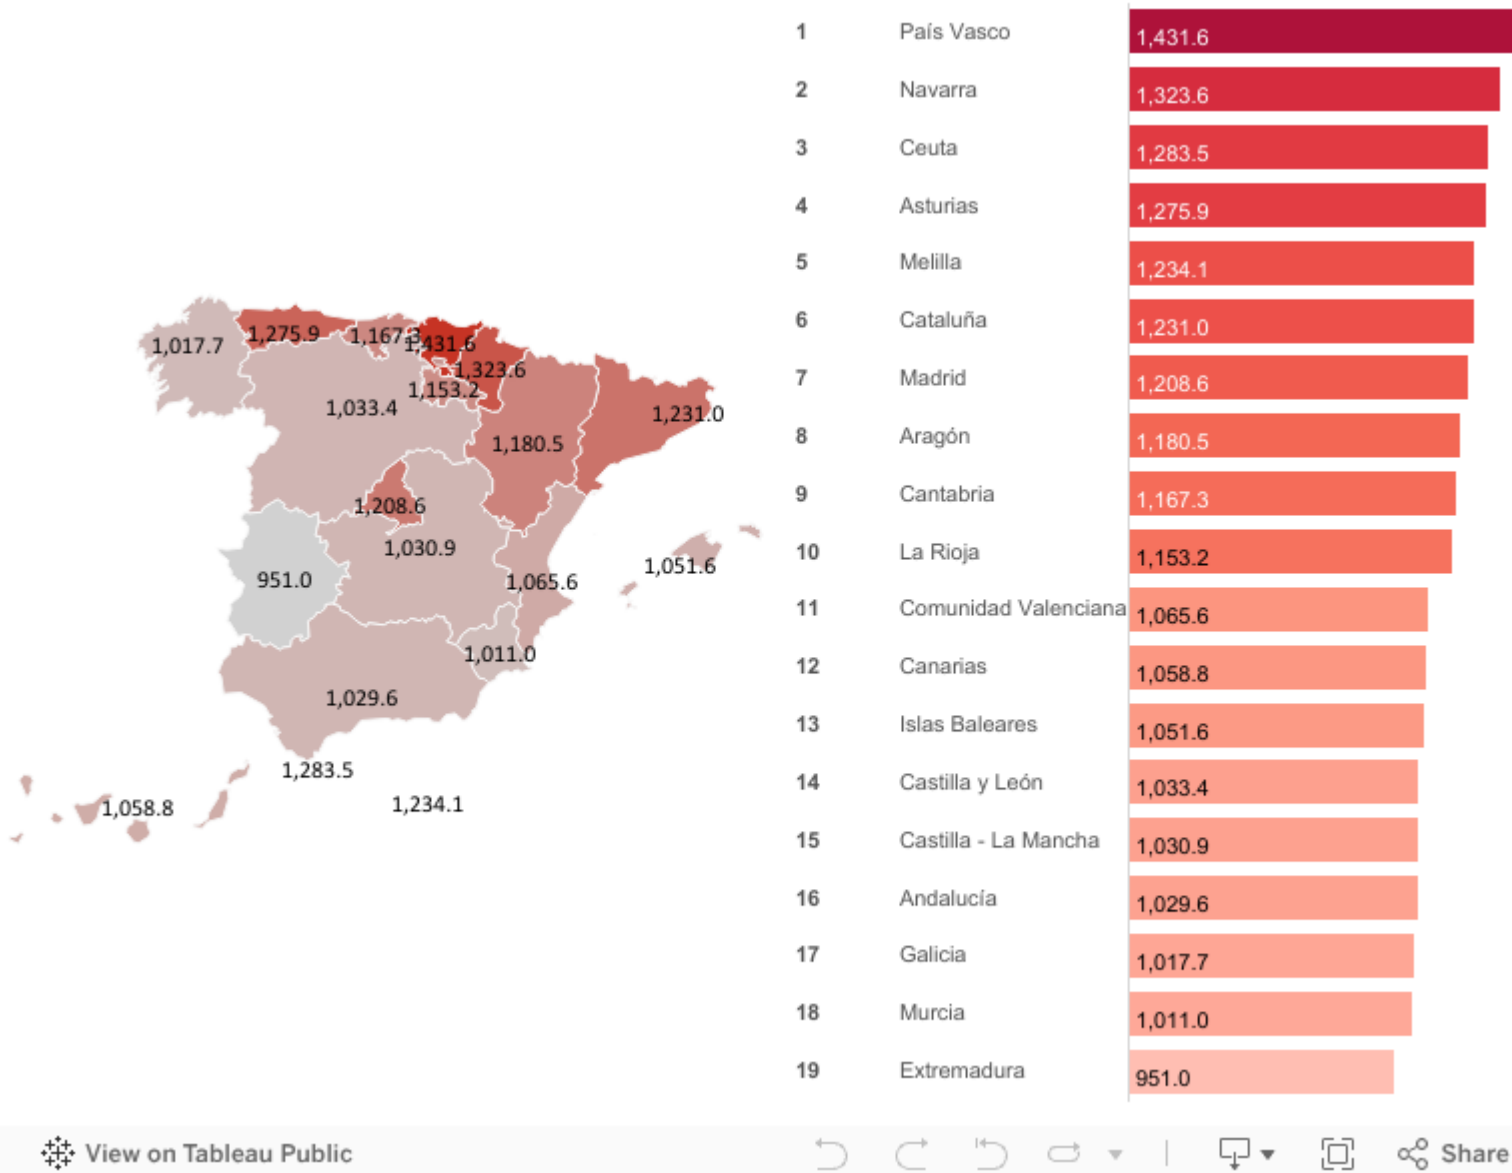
1,017.7
1,275.9
1,167.3
1,431.6
1,323.6
1,153.2
1,033.4
1,231.0
1,180.5
1,208.6
1,030.9
951.0
1,065.6
1,051.6
1,011.0
1,029.6
1,283.5
1,058.8
1,234.1

| | | |
|---|---|---|
| 1 | País Vasco | 1,431.6 |
| 2 | Navarra | 1,323.6 |
| 3 | Ceuta | 1,283.5 |
| 4 | Asturias | 1,275.9 |
| 5 | Melilla | 1,234.1 |
| 6 | Cataluña | 1,231.0 |
| 7 | Madrid | 1,208.6 |
| 8 | Aragón | 1,180.5 |
| 9 | Cantabria | 1,167.3 |
| 10 | La Rioja | 1,153.2 |
| 11 | Comunidad Valenciana | 1,065.6 |
| 12 | Canarias | 1,058.8 |
| 13 | Islas Baleares | 1,051.6 |
| 14 | Castilla y León | 1,033.4 |
| 15 | Castilla - La Mancha | 1,030.9 |
| 16 | Andalucía | 1,029.6 |
| 17 | Galicia | 1,017.7 |
| 18 | Murcia | 1,011.0 |
| 19 | Extremadura | 951.0 |

View on Tableau Public
Share